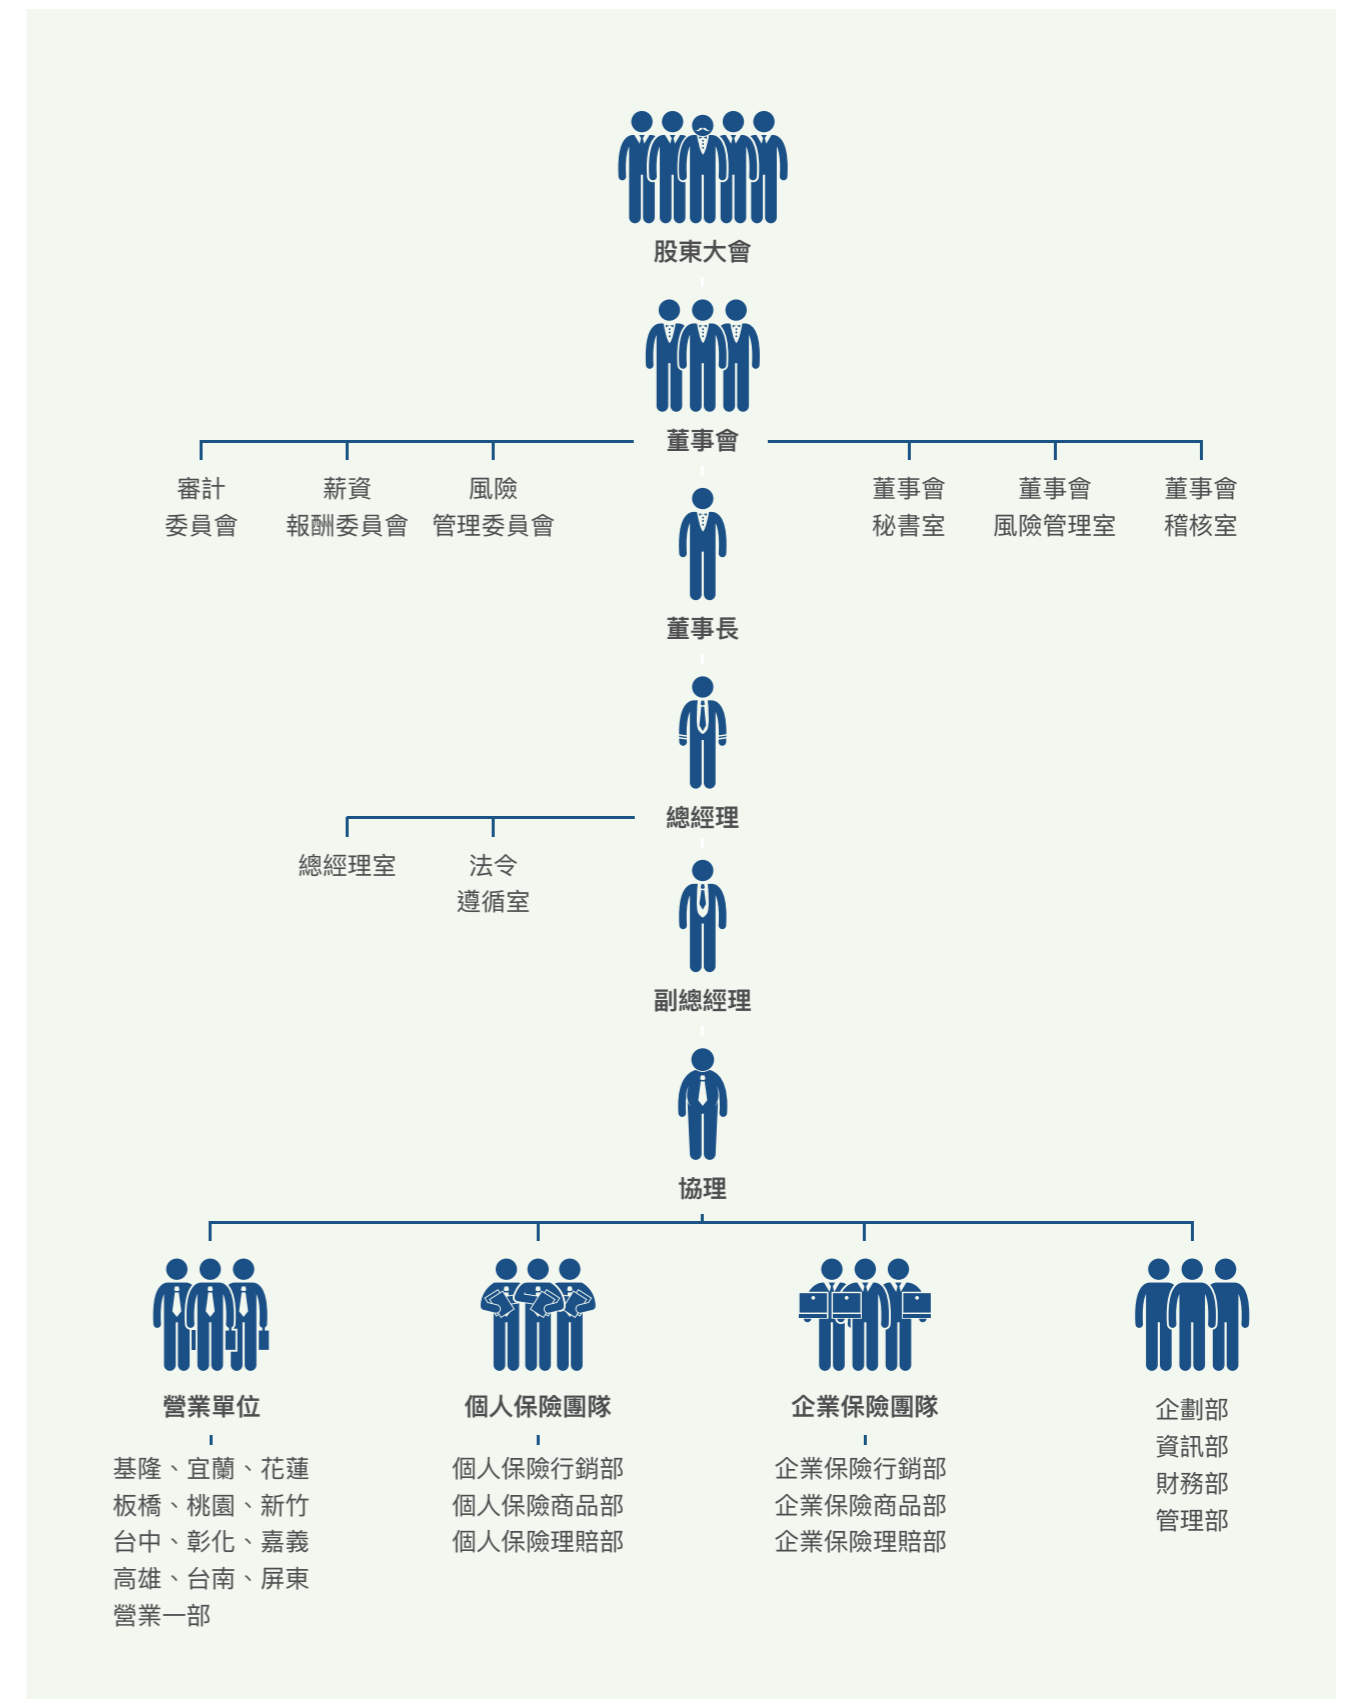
股東大會

董事會

審計
委員會

薪資
報酬委員會

風險
管理委員會

董事會
秘書室

董事會
風險管理室

董事會
稽核室

董事長

總經理

總經理室

法令
遵循室

副總經理

協理

營業單位

基隆、宜蘭、花蓮
板橋、桃園、新竹
台中、彰化、嘉義
高雄、台南、屏東
營業一部

個人保險團隊

個人保險行銷部
個人保險商品部
個人保險理賠部

企業保險團隊

企業保險行銷部
企業保險商品部
企業保險理賠部

企劃部
資訊部
財務部
管理部